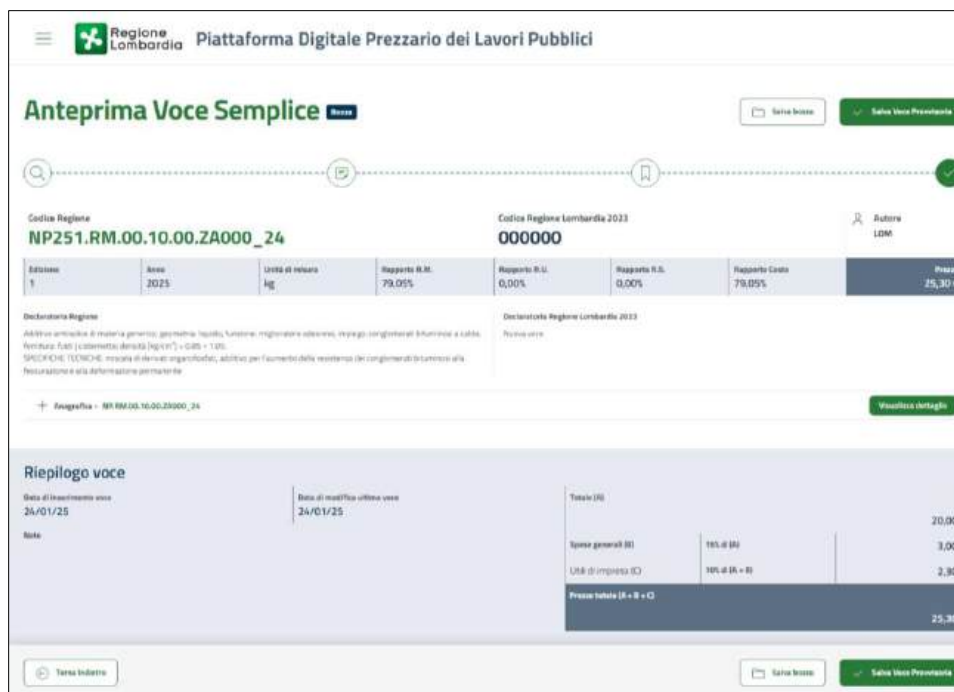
Regione Lombardia Piattaforma Digitale Prezzario dei Lavori Pubblici

Anteprima Voce Semplice Bozza

Salva bozza

Salva Voce Provvisoria

Codice Regione
NP251.RM.00.10.00.ZA000_24

Codice Regione Lombardia 2023
000000

Autore
LDM

| Edizione | Anno | Unità di misura | Rapporto R.M. | Rapporto R.U. | Rapporto R.S. | Rapporto Costo | Prezzo |
|---|---|---|---|---|---|---|---|
| 1 | 2025 | kg | 79,05% | 0,00% | 0,00% | 79,05% | 25,30 |

Declaratoria Regione
Additivo antracite di materia generica: geometria: liquido, funzione: migliorare adesione, impiego conglomerati bituminosi a caldo. Fornitura: fusti | cisternette; densità [kg/cm³] = 0,85 ÷ 1,05.
SPECIFICHE TECNICHE: miscela di derivati organofosfati, additivo per l'aumento della resistenza dei conglomerati bituminosi alla fessurazione e alla deformazione permanente

Declaratoria Regione Lombardia 2023
Nuova voce

+ Anagrafica - NP.RM.00.10.00.Z0000_24

Visualizza dettaglio

Riepilogo voce

Data di inserimento voce
24/01/25

Data di modifica ultima voce
24/01/25

Note

Totale (A)
20,00

Spese generali (B) | 15% di (A) | 3,00

Utili di impresa (C) | 10% di (A + B) | 2,30

Prezzo totale (A + B + C)
25,30

Torna indietro

Salva bozza

Salva Voce Provvisoria